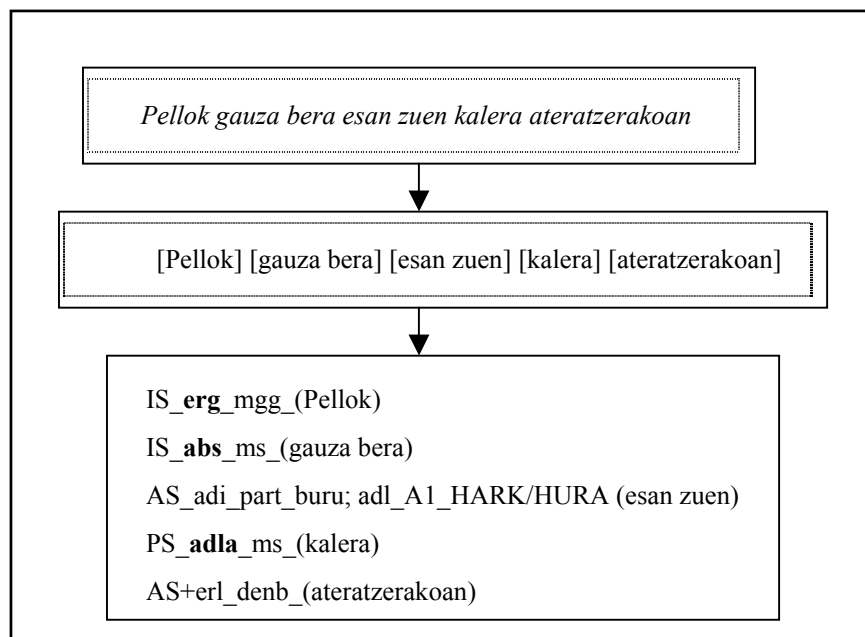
Pellok gauza bera esan zuen kalera ateratzerakoan

[Pellok] [gauza bera] [esan zuen] [kalera] [ateratzerakoan]

IS_erg_mgg_(Pellok)

IS_abs_ms_(gauza bera)

AS_adi_part_buru; adl_A1_HARK/HURA (esan zuen)

PS_adla_ms_(kalera)

AS+erl_denb_(ateratzerakoan)